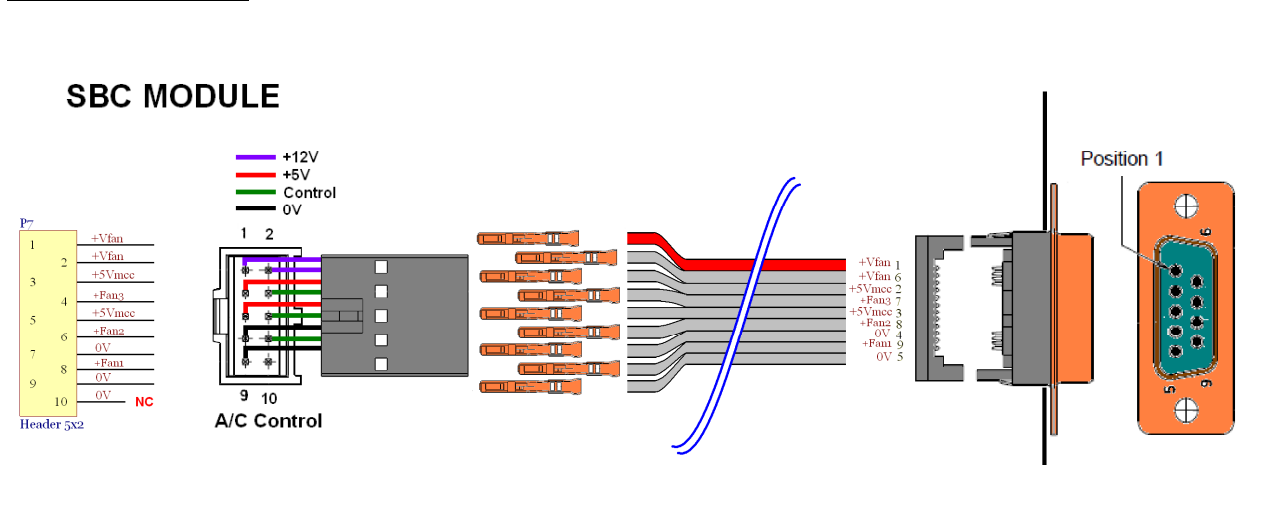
SBC MODULE

+12V
+5V
Control
0V

P7

| | | |
|---|---|---|
| 1 | | +Vfan |
| | 2 | +Vfan |
| 3 | | +5Vmcc |
| | 4 | +Fan3 |
| 5 | | +5Vmcc |
| | 6 | +Fan2 |
| 7 | | 0V |
| | 8 | +Fan1 |
| 9 | | 0V |
| | 10 | 0V NC |

Header 5x2

1 2
9 10
A/C Control

+Vfan 1
+Vfan 6
+5Vmcc 2
+Fan3 7
+5Vmcc 3
+Fan2 8
0V 4
+Fan1 9
0V 5

Position 1
6
5
9